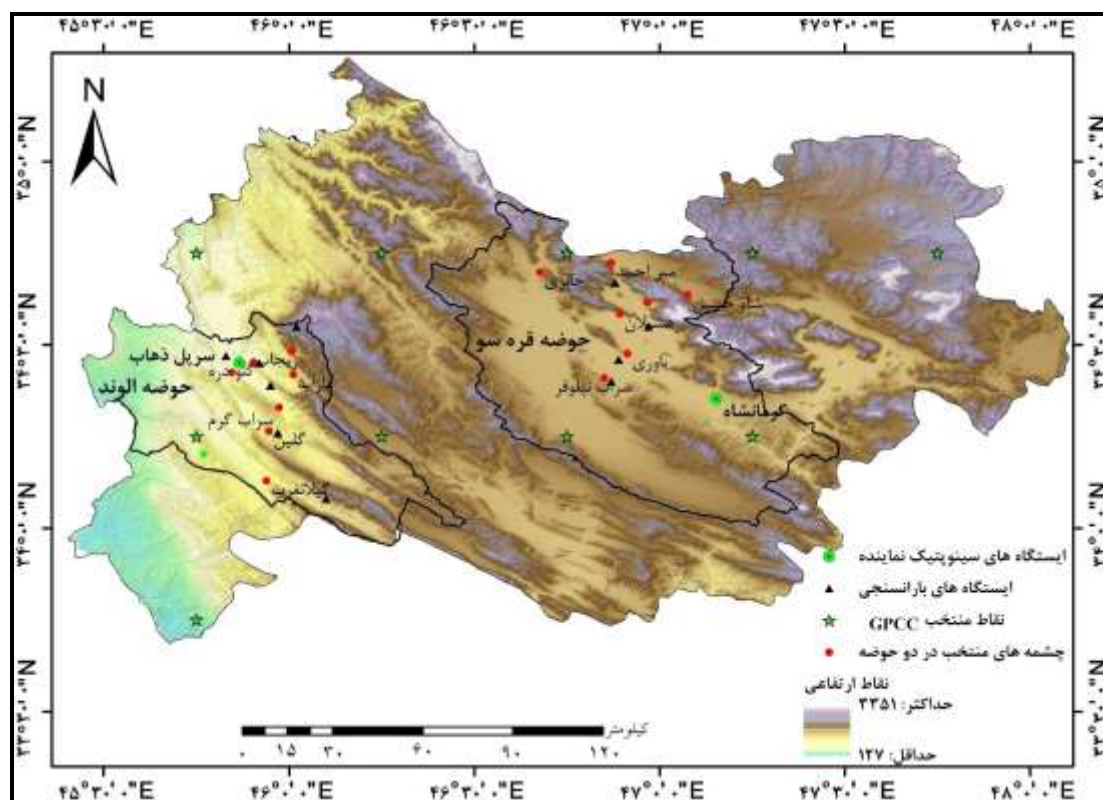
۴۵°۳۰'۰"E ۴۶°۰'۰"E ۴۶°۳۰'۰"E ۴۷°۰'۰"E ۴۷°۳۰'۰"E ۴۸°۰'۰"E

N

۳۵°۰'۰"N ۳۴°۳۰'۰"N ۳۴°۰'۰"N ۳۳°۳۰'۰"N

سرپل ذهاب
حوضه الوند
حوضه قره سو
کرمانشاه
جاوری
میراحمد
ماهیدشت
هلان
ناوری
صرف نیلوفر
ریجاب
قلعه شاهین
دالاهو
سراب گرم
گیلان
کوزران

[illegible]

ایستگاه های سینوپتیک نماینده
ایستگاه های بارانسنجی
نقاط منتخب GPCC
چشمه های منتخب در دو حوضه
نقاط ارتفاعی
حداکثر: ۳۳۵۱
حداقل: ۱۲۷

کیلومتر
۰ ۱۵ ۳۰ ۶۰ ۹۰ ۱۲۰

۴۵°۳۰'۰"E ۴۶°۰'۰"E ۴۶°۳۰'۰"E ۴۷°۰'۰"E ۴۷°۳۰'۰"E ۴۸°۰'۰"E